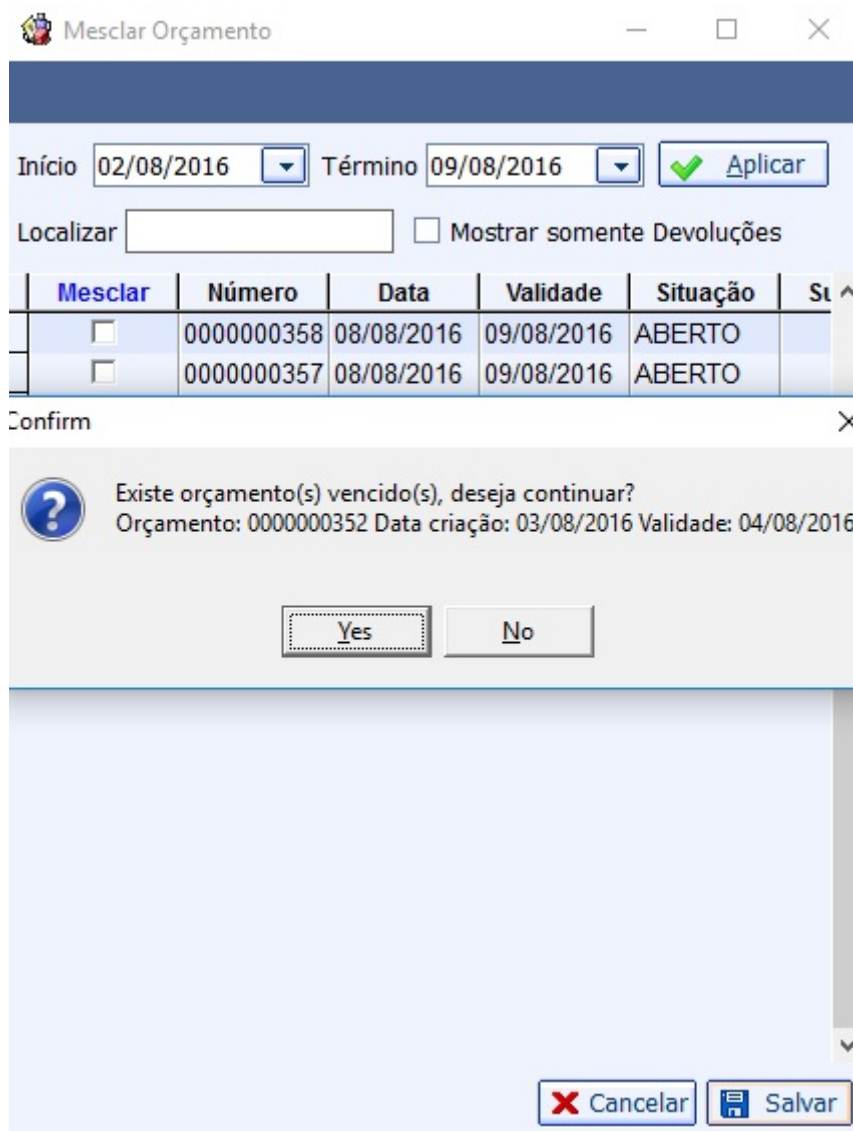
Mesclar Orçamento

Início 02/08/2016 Término 09/08/2016 Aplicar

Localizar Mostrar somente Devoluções

| Mesclar | Número | Data | Validade | Situação | S |
|---|---|---|---|---|---|
| | 0000000358 | 08/08/2016 | 09/08/2016 | ABERTO | |
| | 0000000357 | 08/08/2016 | 09/08/2016 | ABERTO | |

Confirm

Existe orçamento(s) vencido(s), deseja continuar?
Orçamento: 0000000352 Data criação: 03/08/2016 Validade: 04/08/2016

Yes No

Cancelar Salvar